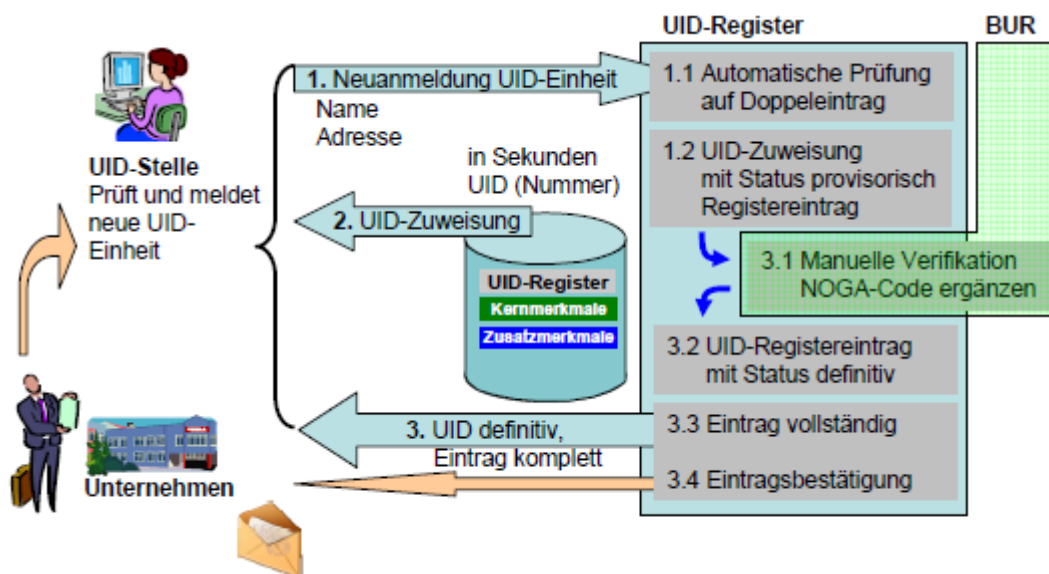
UID-Register

BUR

UID-Stelle
Prüft und meldet neue UID-Einheit

1. Neuanmeldung UID-Einheit
Name
Adresse

1.1 Automatische Prüfung auf Doppeleintrag

in Sekunden
UID (Nummer)

1.2 UID-Zuweisung mit Status provisorisch Registereintrag

2. UID-Zuweisung

UID-Register
Kernmerkmale
Zusatzmerkmale

3.1 Manuelle Verifikation NOGA-Code ergänzen

3.2 UID-Registereintrag mit Status definitiv

3.3 Eintrag vollständig

3. UID definitiv, Eintrag komplett

3.4 Eintragsbestätigung

Unternehmen